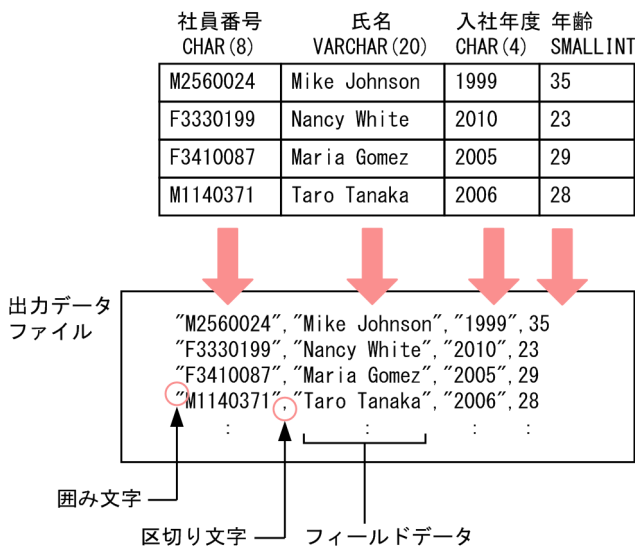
| 社員番号 CHAR(8) | 氏名 VARCHAR(20) | 入社年度 CHAR(4) | 年齢 SMALLINT |
|---|---|---|---|
| M2560024 | Mike Johnson | 1999 | 35 |
| F3330199 | Nancy White | 2010 | 23 |
| F3410087 | Maria Gomez | 2005 | 29 |
| M1140371 | Taro Tanaka | 2006 | 28 |

出力データファイル

"M2560024","Mike Johnson","1999",35
"F3330199","Nancy White","2010",23
"F3410087","Maria Gomez","2005",29
"M1140371","Taro Tanaka","2006",28
: : : :

囲み文字

区切り文字

フィールドデータ